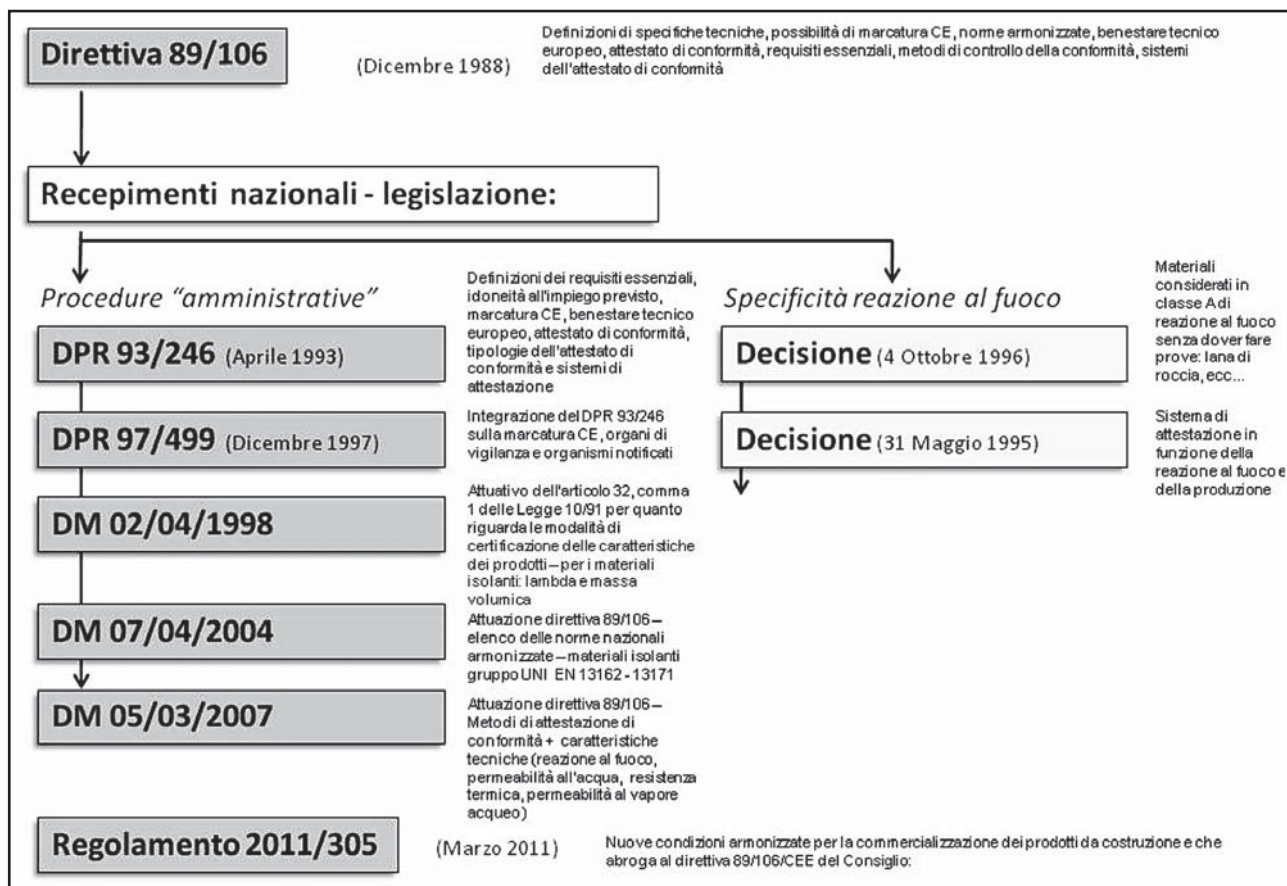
Direttiva 89/106

(Dicembre 1988)

Definizioni di specifiche tecniche, possibilità di marcatura CE, norme armonizzate, benestare tecnico europeo, attestato di conformità, requisiti essenziali, metodi di controllo della conformità, sistemi dell'attestato di conformità

Recepimenti nazionali - legislazione:

Procedure "amministrative"

DPR 93/246 (Aprile 1993)

Definizioni dei requisiti essenziali, idoneità all'impiego previsto, marcatura CE, benestare tecnico europeo, attestato di conformità, tipologie dell'attestato di conformità e sistemi di attestazione

DPR 97/499 (Dicembre 1997)

Integrazione del DPR 93/246 sulla marcatura CE, organi di vigilanza e organismi notificati

DM 02/04/1998

Attuativo dell'articolo 32, comma 1 delle Legge 10/91 per quanto riguarda le modalità di certificazione delle caratteristiche dei prodotti – per i materiali isolanti: lambda e massa volumica

DM 07/04/2004

Attuazione direttiva 89/106 – elenco delle norme nazionali armonizzate – materiali isolanti gruppo UNI EN 13162 - 13171

DM 05/03/2007

Attuazione direttiva 89/106 – Metodi di attestazione di conformità + caratteristiche tecniche (reazione al fuoco, permeabilità all'acqua, resistenza termica, permeabilità al vapore acqueo)

Specificità reazione al fuoco

Decisione (4 Ottobre 1996)

Materiali considerati in classe A di reazione al fuoco senza dover fare prove: lana di roccia, ecc...

Decisione (31 Maggio 1995)

Sistema di attestazione in funzione della reazione al fuoco e della produzione

Regolamento 2011/305

(Marzo 2011)

Nuove condizioni armonizzate per la commercializzazione dei prodotti da costruzione e che abroga al direttiva 89/106/CEE del Consiglio: